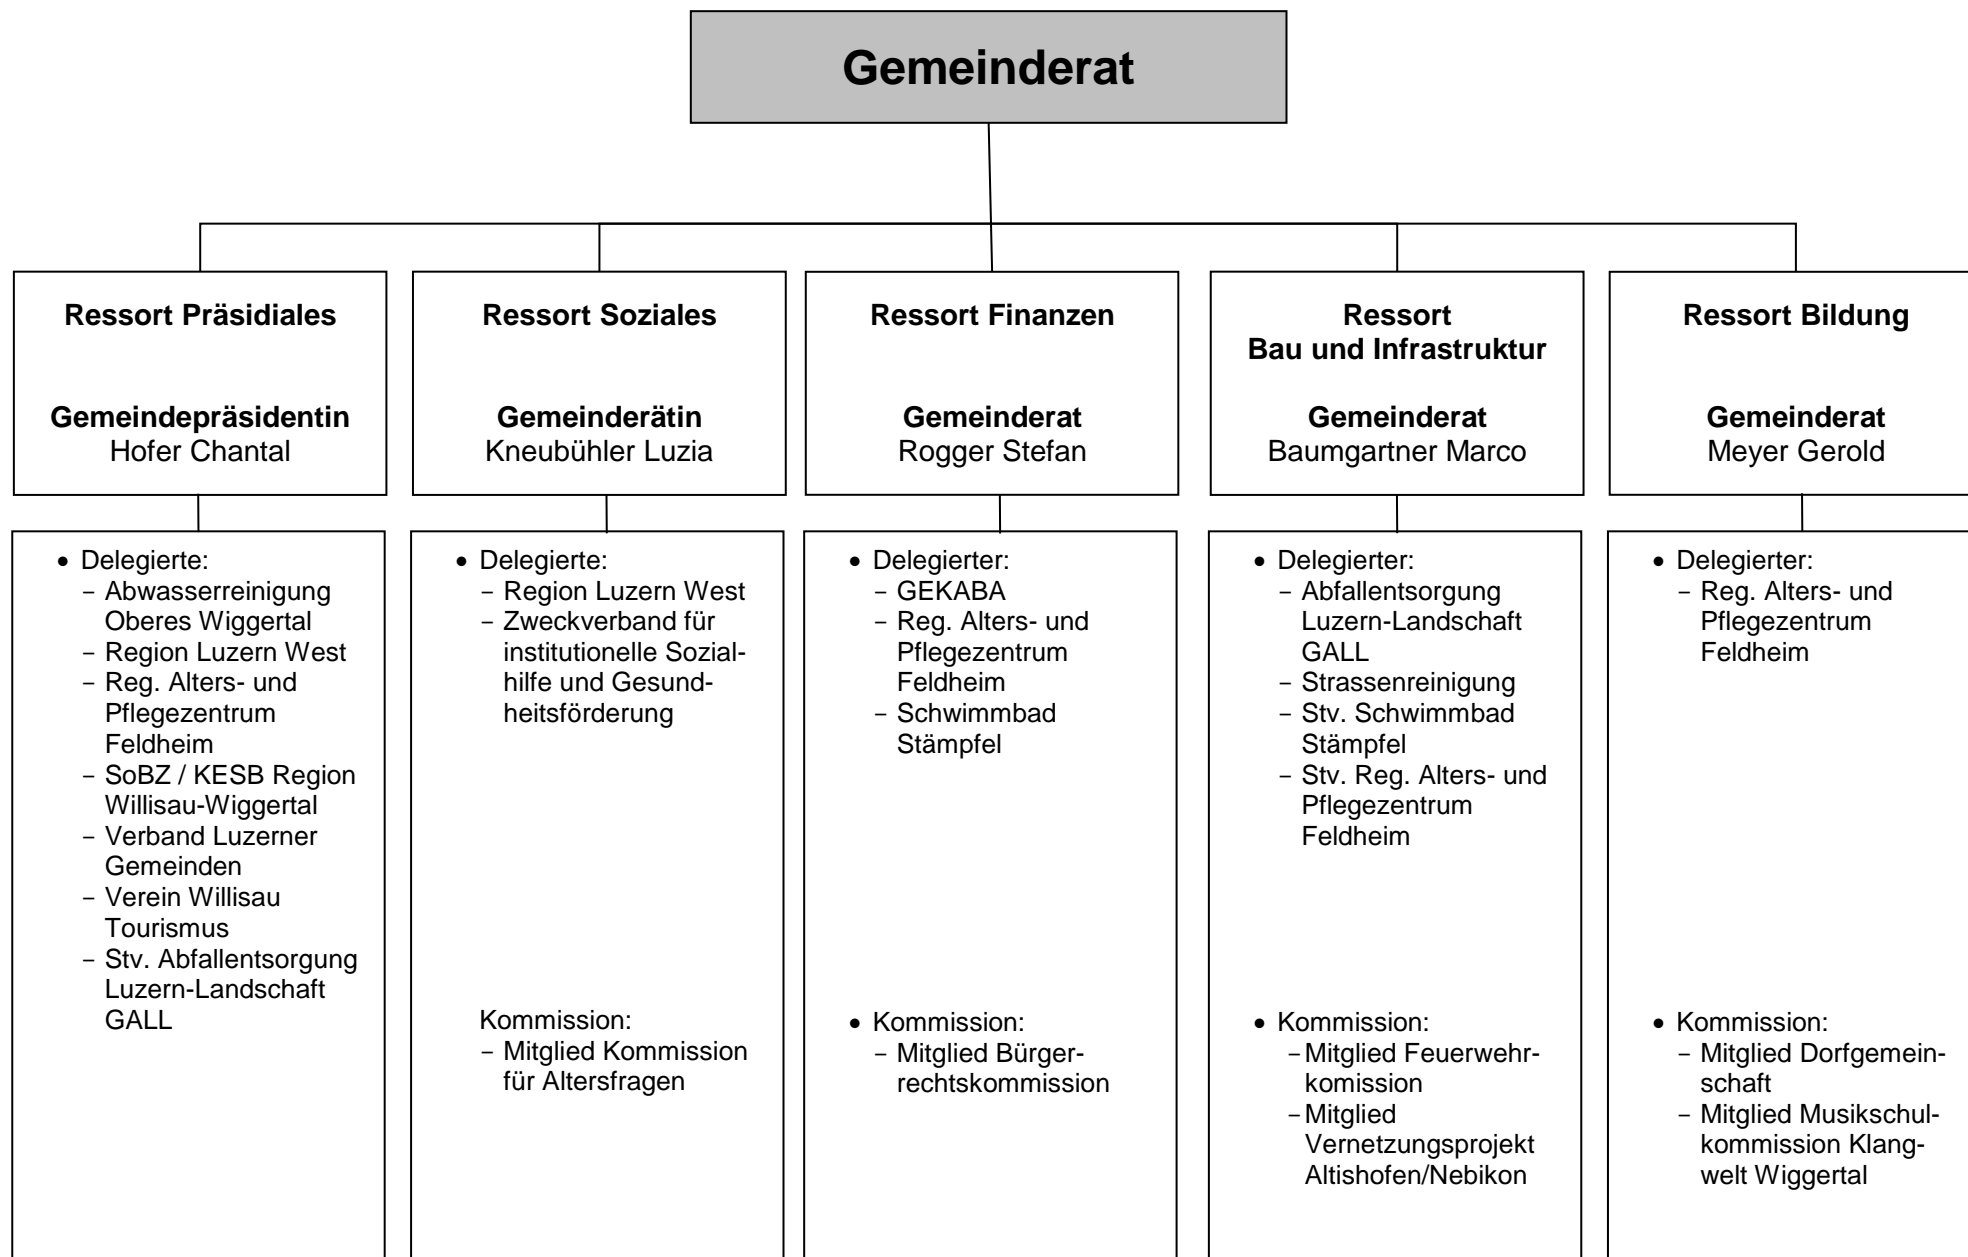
Gemeinderat

Ressort Präsidiales

Gemeindepräsidentin
Hofer Chantal

- Delegierte:
  - Abwasserreinigung Oberes Wiggertal
  - Region Luzern West
  - Reg. Alters- und Pflegezentrum Feldheim
  - SoBZ / KESB Region Willisau-Wiggertal
  - Verband Luzerner Gemeinden
  - Verein Willisau Tourismus
  - Stv. Abfallentsorgung Luzern-Landschaft GALL

Ressort Soziales

Gemeinderätin
Kneubühler Luzia

- Delegierte:
  - Region Luzern West
  - Zweckverband für institutionelle Sozialhilfe und Gesundheitsförderung

Kommission:
  - Mitglied Kommission für Altersfragen

Ressort Finanzen

Gemeinderat
Rogger Stefan

- Delegierter:
  - GEKABA
  - Reg. Alters- und Pflegezentrum Feldheim
  - Schwimmbad Stämpfel

- Kommission:
  - Mitglied Bürgerrechtskommission

Ressort Bau und Infrastruktur

Gemeinderat
Baumgartner Marco

- Delegierter:
  - Abfallentsorgung Luzern-Landschaft GALL
  - Strassenreinigung
  - Stv. Schwimmbad Stämpfel
  - Stv. Reg. Alters- und Pflegezentrum Feldheim

- Kommission:
  - Mitglied Feuerwehrkomission
  - Mitglied Vernetzungsprojekt Altishofen/Nebikon

Ressort Bildung

Gemeinderat
Meyer Gerold

- Delegierter:
  - Reg. Alters- und Pflegezentrum Feldheim

- Kommission:
  - Mitglied Dorfgemeinschaft
  - Mitglied Musikschulkommission Klangwelt Wiggertal